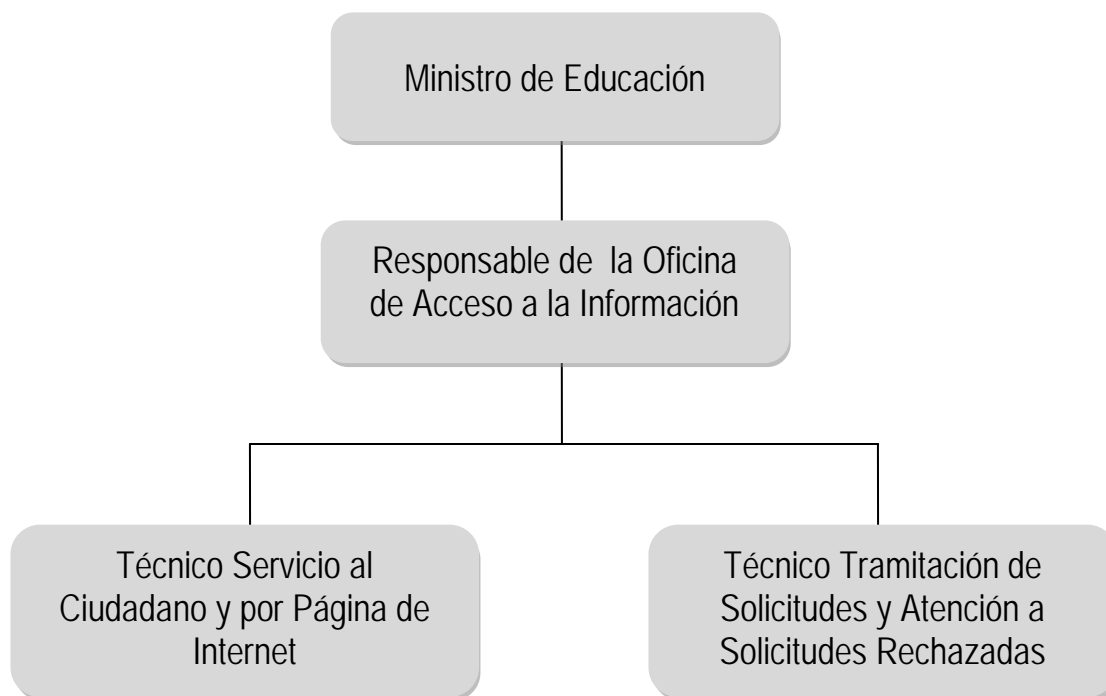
Ministro de Educación

Responsable de la Oficina de Acceso a la Información

Técnico Servicio al Ciudadano y por Página de Internet

Técnico Tramitación de Solicitudes y Atención a Solicitudes Rechazadas